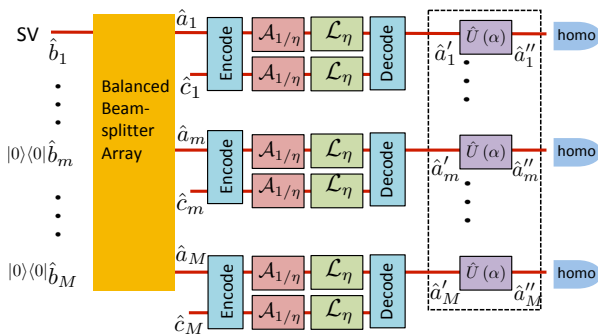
SV

$\hat{b}_1$

$|0\rangle\langle 0|\hat{b}_m$

$|0\rangle\langle 0|\hat{b}_M$

Balanced Beamsplitter Array

$\hat{a}_1$

$\hat{c}_1$

Encode

$\mathcal{A}_{1/\eta}$

$\mathcal{L}_\eta$

$\mathcal{A}_{1/\eta}$

$\mathcal{L}_\eta$

Decode

$\hat{a}'_1$

$\hat{U}(\alpha)$

$\hat{a}''_1$

homo

$\hat{a}_m$

$\hat{c}_m$

Encode

$\mathcal{A}_{1/\eta}$

$\mathcal{L}_\eta$

$\mathcal{A}_{1/\eta}$

$\mathcal{L}_\eta$

Decode

$\hat{a}'_m$

$\hat{U}(\alpha)$

$\hat{a}''_m$

homo

$\hat{a}_M$

$\hat{c}_M$

Encode

$\mathcal{A}_{1/\eta}$

$\mathcal{L}_\eta$

$\mathcal{A}_{1/\eta}$

$\mathcal{L}_\eta$

Decode

$\hat{a}'_M$

$\hat{U}(\alpha)$

$\hat{a}''_M$

homo